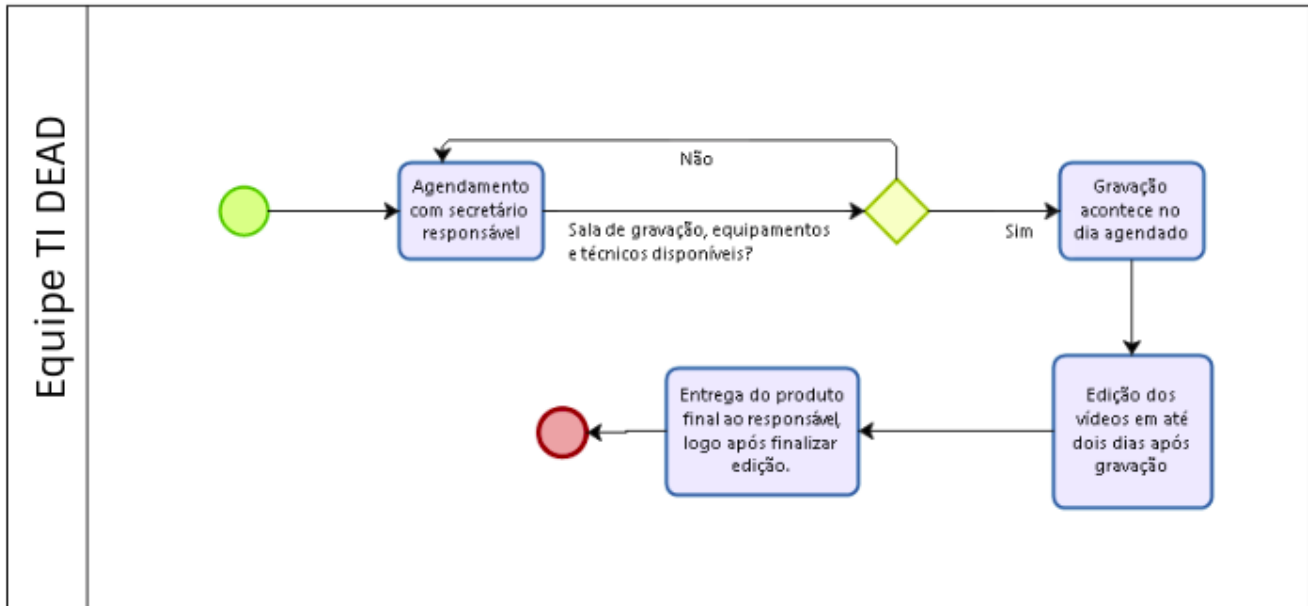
Equipe TI DEAD

Agendamento com secretário responsável

Não

Sala de gravação, equipamentos e técnicos disponíveis?

Sim

Gravação acontece no dia agendado

Edição dos vídeos em até dois dias após gravação

Entrega do produto final ao responsável, logo após finalizar edição.